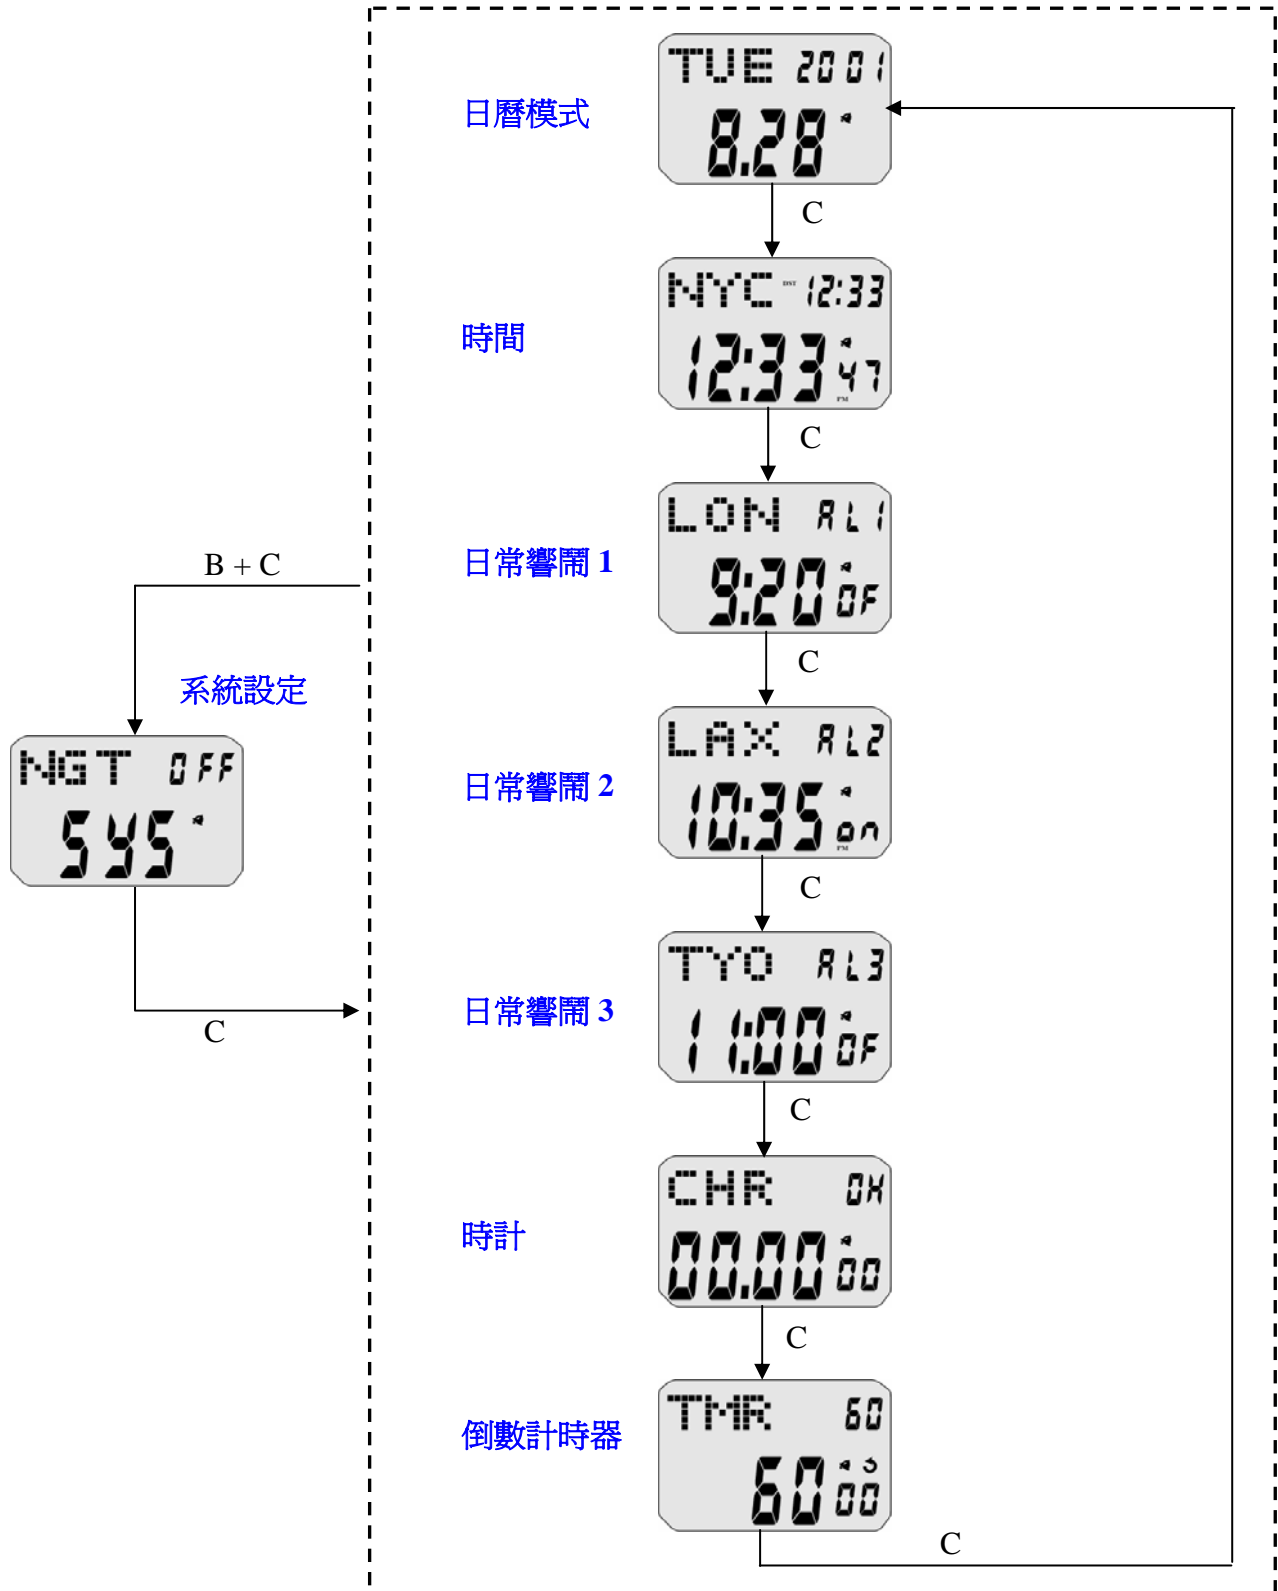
日曆模式

TUE 2001
8.28

C

時間

NYC DST 12:33
12:33 47
PM

C

日常響鬧 1

LON AL1
9:20 OF

C

日常響鬧 2

LAX AL2
10:35 on
PM

C

日常響鬧 3

TYO AL3
11:00 OF

C

時計

CHR 0H
00.00 00

C

倒數計時器

TMR 60
60 00

C

B + C

系統設定

NGT OFF
SYS

C